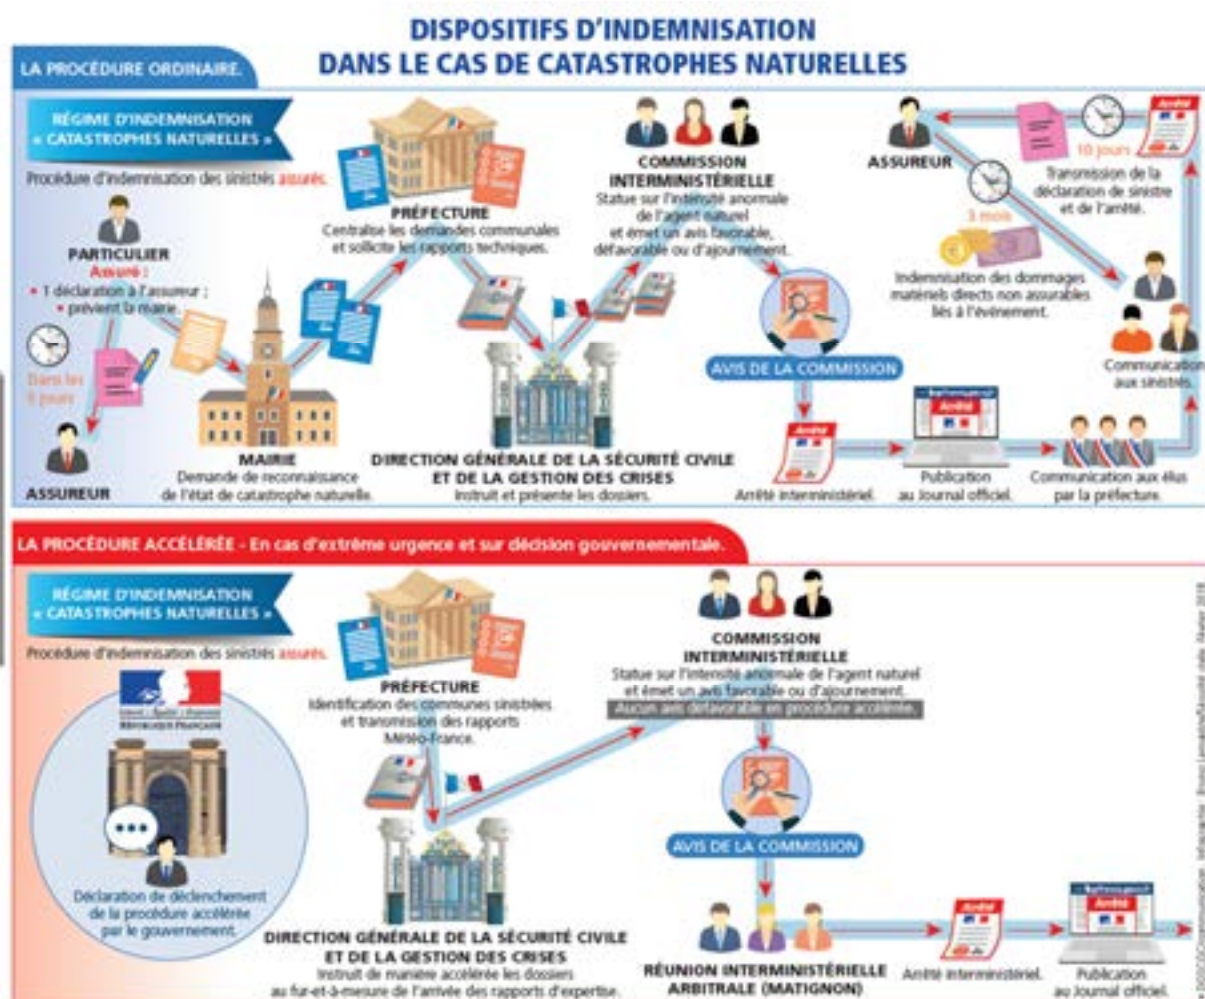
DISPOSITIFS D'INDEMNISATION DANS LE CAS DE CATASTROPHES NATURELLES

LA PROCÉDURE ORDINAIRE

RÉGIME D'INDEMNISATION « CATASTROPHES NATURELLES »

Procédure d'indemnisation des sinistrés assurés.

PARTICULIER
Assuré :
• 1 déclaration à l'assureur ;
• prévient la mairie.

Dans les 5 jours

ASSUREUR

MAIRIE
Demande de reconnaissance de l'état de catastrophe naturelle.

PRÉFECTURE
Centralise les demandes communales et sollicite les rapports techniques.

DIRECTION GÉNÉRALE DE LA SÉCURITÉ CIVILE ET DE LA GESTION DES CRISES
Instruit et présente les dossiers.

COMMISSION INTERMINISTÉRIELLE
Statue sur l'intensité anormale de l'agent naturel et émet un avis favorable, défavorable ou d'ajournement.

AVIS DE LA COMMISSION

Arrêté

Arrêté interministériel.

Arrêté

Publication au Journal officiel.

Communication aux élus par la préfecture.

Communication aux sinistrés.

ASSUREUR

10 jours

Arrêté

Transmission de la déclaration de sinistre et de l'arrêté.

3 mois

Indemnisation des dommages matériels directs non assurables liés à l'événement.

LA PROCÉDURE ACCÉLÉRÉE - En cas d'extrême urgence et sur décision gouvernementale.

RÉGIME D'INDEMNISATION « CATASTROPHES NATURELLES »

Procédure d'indemnisation des sinistrés assurés.

RÉPUBLIQUE FRANÇAISE

Déclaration de déclenchement de la procédure accélérée par le gouvernement.

PRÉFECTURE
Identification des communes sinistrées et transmission des rapports Météo-France.

DIRECTION GÉNÉRALE DE LA SÉCURITÉ CIVILE ET DE LA GESTION DES CRISES
Instruit de manière accélérée les dossiers au fur-et-à-mesure de l'arrivée des rapports d'expertise.

COMMISSION INTERMINISTÉRIELLE
Statue sur l'intensité anormale de l'agent naturel et émet un avis favorable ou d'ajournement.
Aucun avis défavorable en procédure accélérée.

AVIS DE LA COMMISSION

RÉUNION INTERMINISTÉRIELLE ARBITRALE (MATIGNON)

Arrêté

Arrêté interministériel.

Arrêté

Publication au Journal officiel.

© DGSCGC/Communication - Infographie : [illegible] - Février 2018